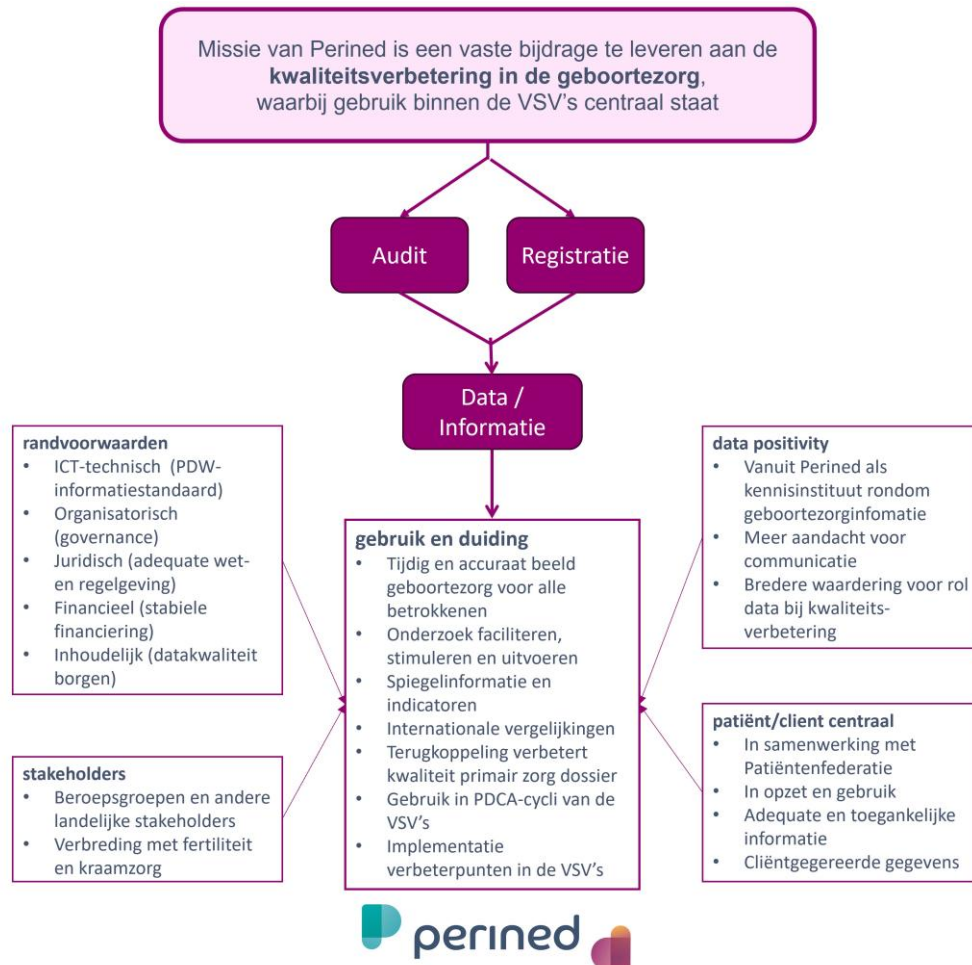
Missie van Perined is een vaste bijdrage te leveren aan de **kwaliteitsverbetering in de geboortezorg**, waarbij gebruik binnen de VSV's centraal staat

Audit

Registratie

Data / Informatie

randvoorwaarden
- ICT-technisch (PDW-informatiestandaard)
- Organisatorisch (governance)
- Juridisch (adequate wet- en regelgeving)
- Financieel (stabiele financiering)
- Inhoudelijk (datakwaliteit borgen)

stakeholders
- Beroepsgroepen en andere landelijke stakeholders
- Verbreding met fertiliteit en kraamzorg

gebruik en duiding
- Tijdig en accuraat beeld geboortezorg voor alle betrokkenen
- Onderzoek faciliteren, stimuleren en uitvoeren
- Spiegelinformatie en indicatoren
- Internationale vergelijkingen
- Terugkoppeling verbetert kwaliteit primair zorg dossier
- Gebruik in PDCA-cycli van de VSV's
- Implementatie verbeterpunten in de VSV's

data positivity
- Vanuit Perined als kennisinstituut rondom geboortezorginfomatie
- Meer aandacht voor communicatie
- Bredere waardering voor rol data bij kwaliteits-verbetering

patiënt/client centraal
- In samenwerking met Patiëntenfederatie
- In opzet en gebruik
- Adequate en toegankelijke informatie
- Cliëntgegereerde gegevens

perined